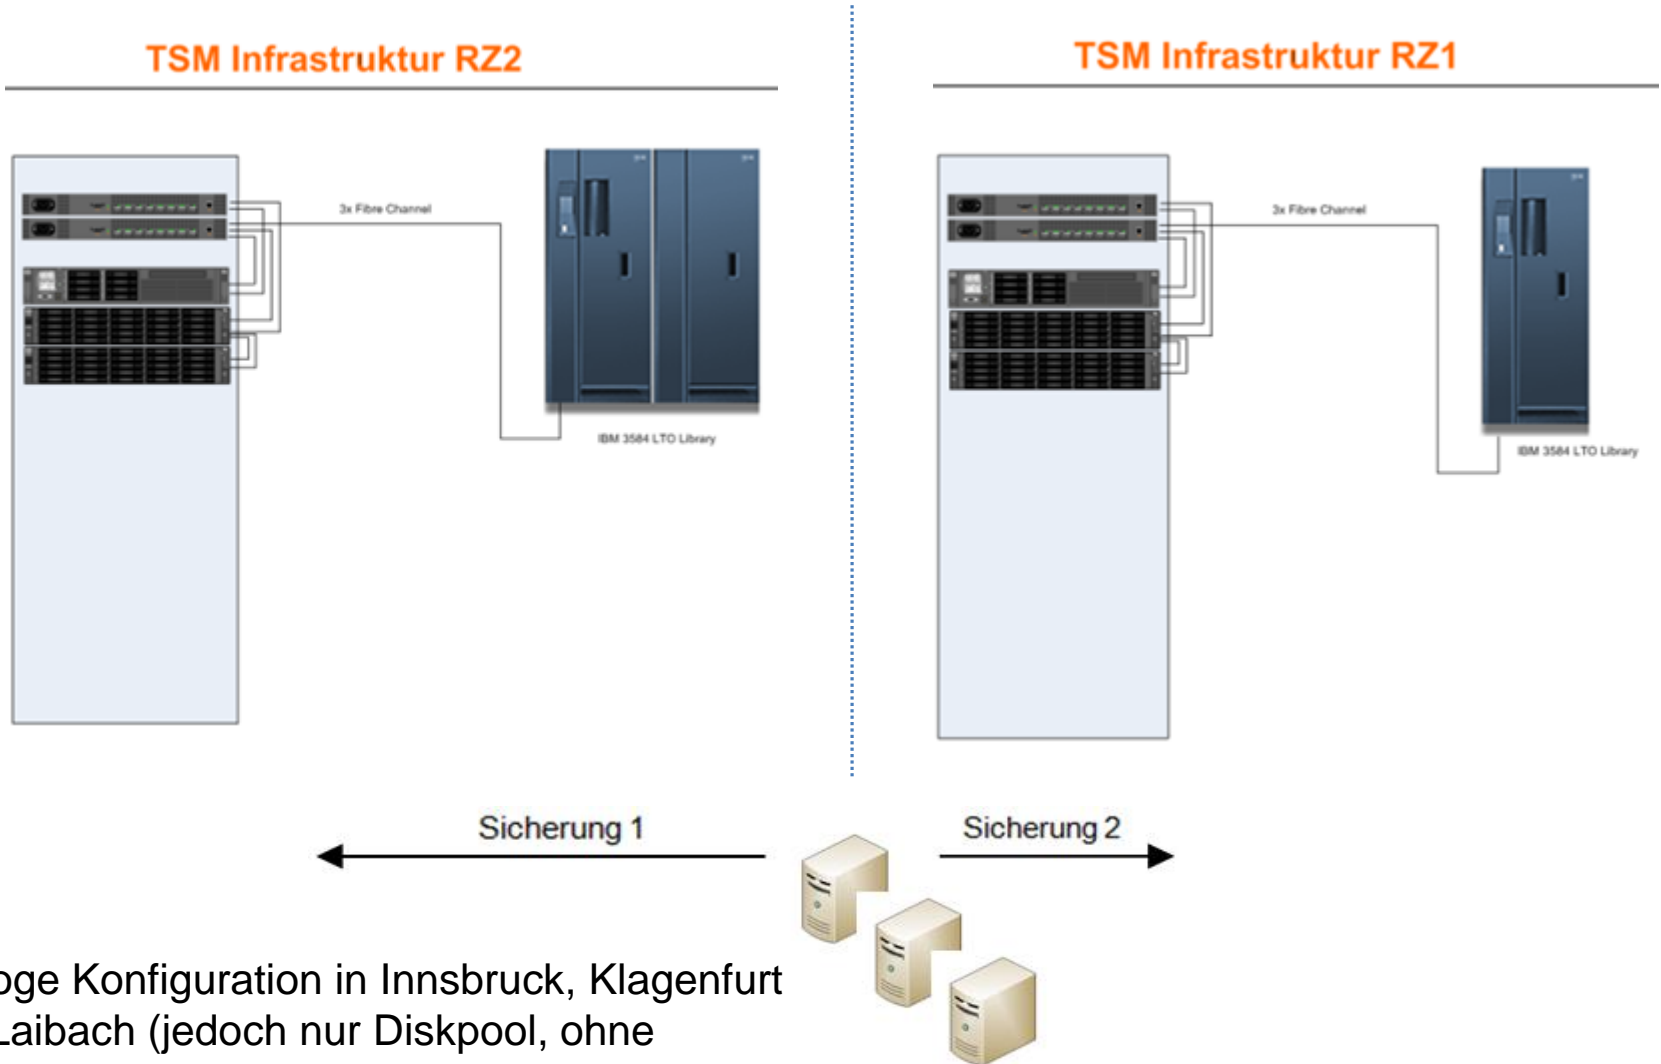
TSM Infrastruktur RZ2

3x Fibre Channel

IBM 3584 LTO Library

TSM Infrastruktur RZ1

3x Fibre Channel

IBM 3584 LTO Library

Sicherung 1

Sicherung 2

oge Konfiguration in Innsbruck, Klagenfurt
Laibach (jedoch nur Diskpool, ohne